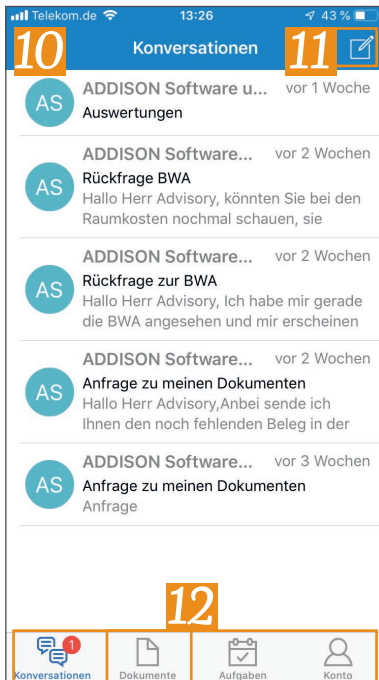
Telekom.de 13:26 43 %

10 Konversationen 11

AS ADDISON Software u... vor 1 Woche
Auswertungen

AS ADDISON Software... vor 2 Wochen
Rückfrage BWA
Hallo Herr Advisory, könnten Sie bei den Raumkosten nochmal schauen, sie

AS ADDISON Software... vor 2 Wochen
Rückfrage zur BWA
Hallo Herr Advisory, Ich habe mir gerade die BWA angesehen und mir erscheinen

AS ADDISON Software... vor 2 Wochen
Anfrage zu meinen Dokumenten
Hallo Herr Advisory,Anbei sende ich Ihnen den noch fehlenden Beleg in der

AS ADDISON Software... vor 3 Wochen
Anfrage zu meinen Dokumenten
Anfrage

12

1
Konversationen Dokumente Aufgaben Konto